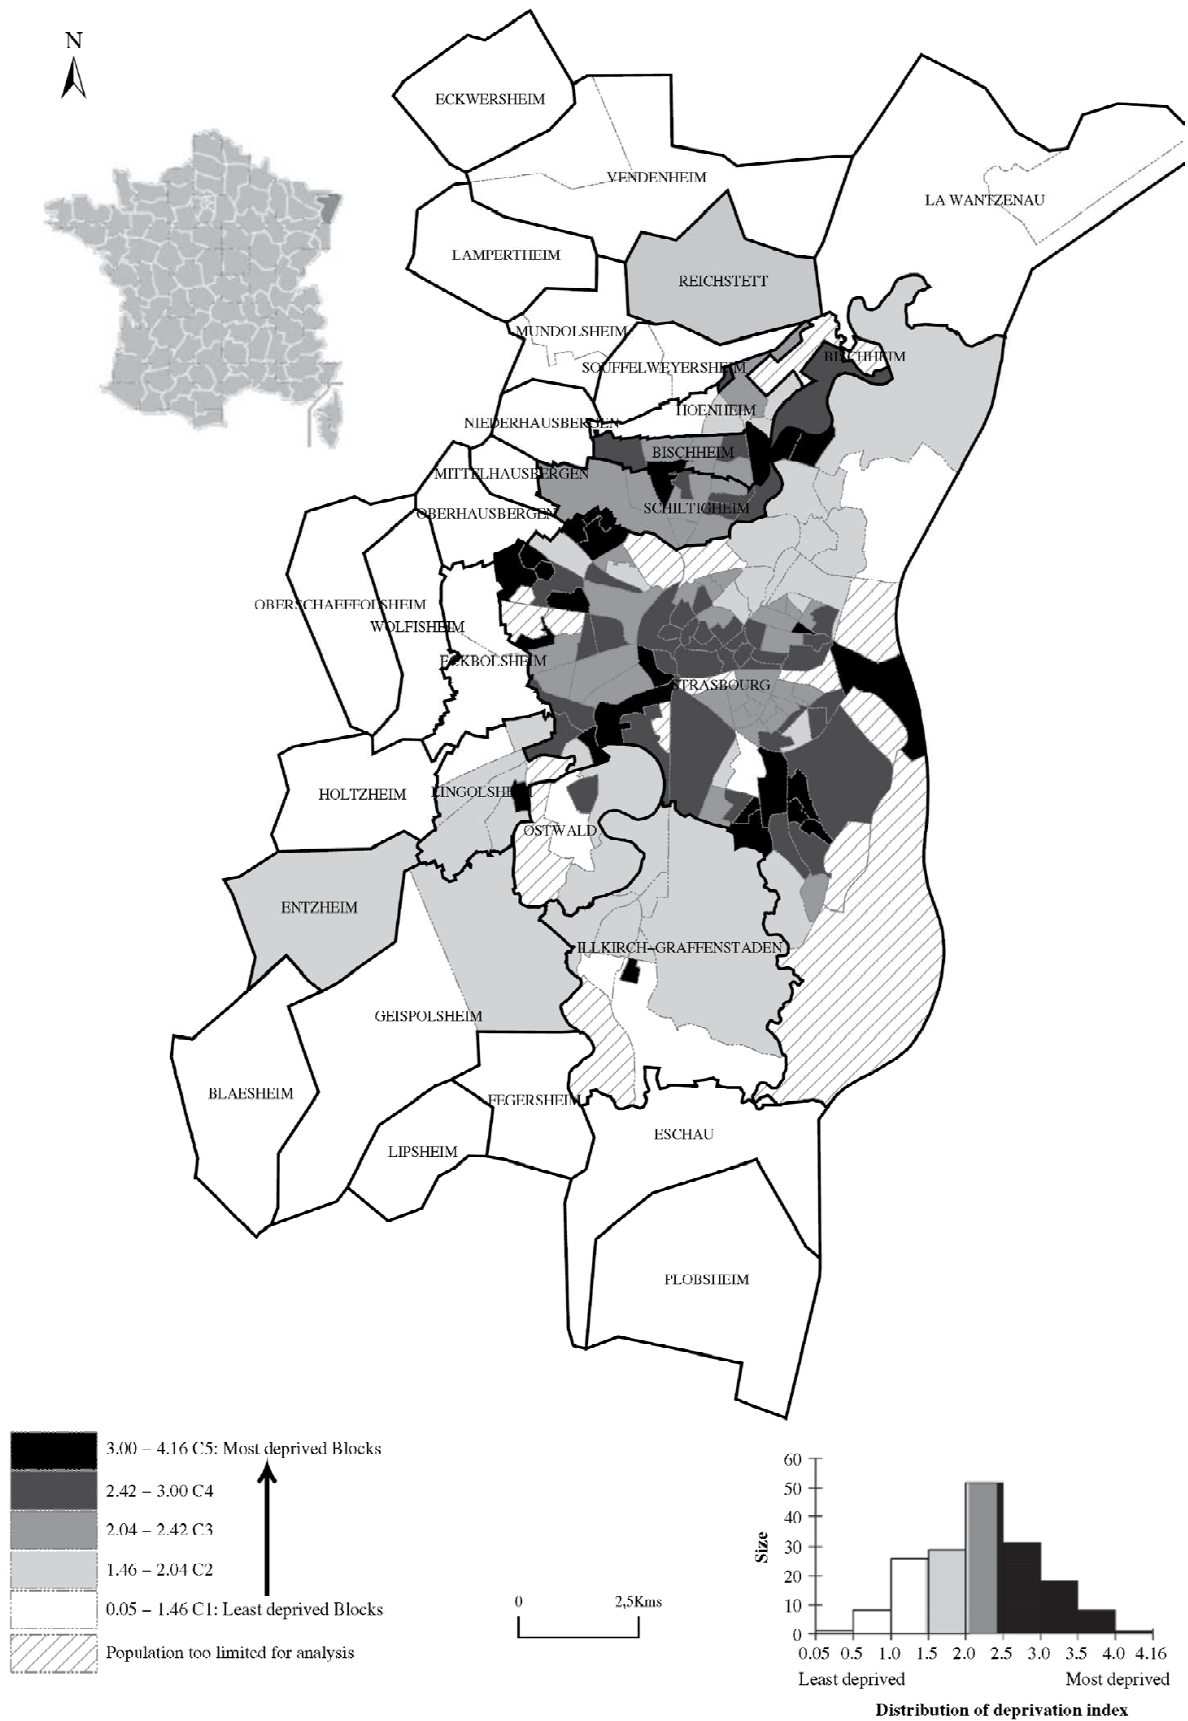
N

ECKWERSHEIM

VENDENHEIM

LA WANTZENAU

LAMPERTHEIM

REICHSTETT

MUNDOLSHEIM

SOUFFELWEYERSHEIM

BISCHHEIM

HOENHEIM

NIEDERHAUSBERGEN

BISCHHEIM

MITTELHAUSBERGEN

SCHILTIGHEIM

OBERHAUSBERGEN

OBERSCHAEFFOLSHEIM

WOLFISHEIM

ECKBOLSHEIM

STRASBOURG

HOLTZHEIM

LINGOLSHEIM

OSTWALD

ENTZHEIM

ILLKIRCH-GRAFFENSTADEN

GEISPOLSHEIM

BLAESHEIM

FEGERSHEIM

LIPSHEIM

ESCHAU

PLOBSHEIM

3.00 – 4.16 C5: Most deprived Blocks
2.42 – 3.00 C4
2.04 – 2.42 C3
1.46 – 2.04 C2
0.05 – 1.46 C1: Least deprived Blocks
Population too limited for analysis

0 2,5Kms

Size
60
50
40
30
20
10
0
0.05 0.5 1.0 1.5 2.0 2.5 3.0 3.5 4.0 4.16
Least deprived Most deprived
Distribution of deprivation index